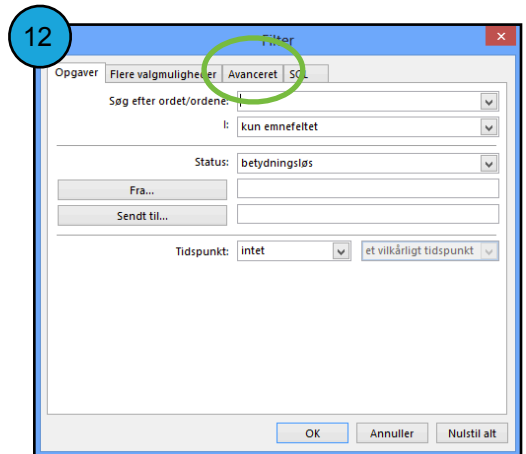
12

Filter

Opgaver | Flere valgmuligheder | Avanceret | SQL

Søg efter ordet/ordene:

I: kun emnefeltet

Status: betydningsløs

Fra...

Sendt til...

Tidspunkt: intet | et vilkårligt tidspunkt

OK | Annuller | Nulstil alt